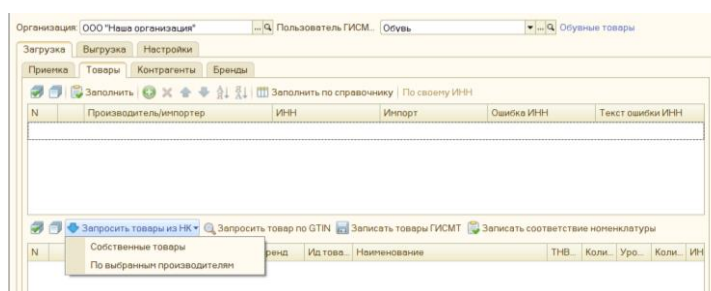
Организация: ООО "Наша организация" Пользователь ГИСМ... Обувь Обувные товары

Загрузка | Выгрузка | Настройки

Приемка | Товары | Контрагенты | Бренды

Заполнить | Заполнить по справочнику | По своему ИНН

| N | Производитель/импортер | ИНН | Импорт | Ошибка ИНН | Текст ошибки ИНН |
|---|---|---|---|---|---|

Запросить товары из НК | Запросить товар по GTIN | Записать товары ГИСМТ | Записать соответствие номенклатуры

Собственные товары
По выбранным производителям

| N | | Бренд | Ид това... | Наименование | ТНВ... | Коли... | Уро... | Коли... | ИН |
|---|---|---|---|---|---|---|---|---|---|